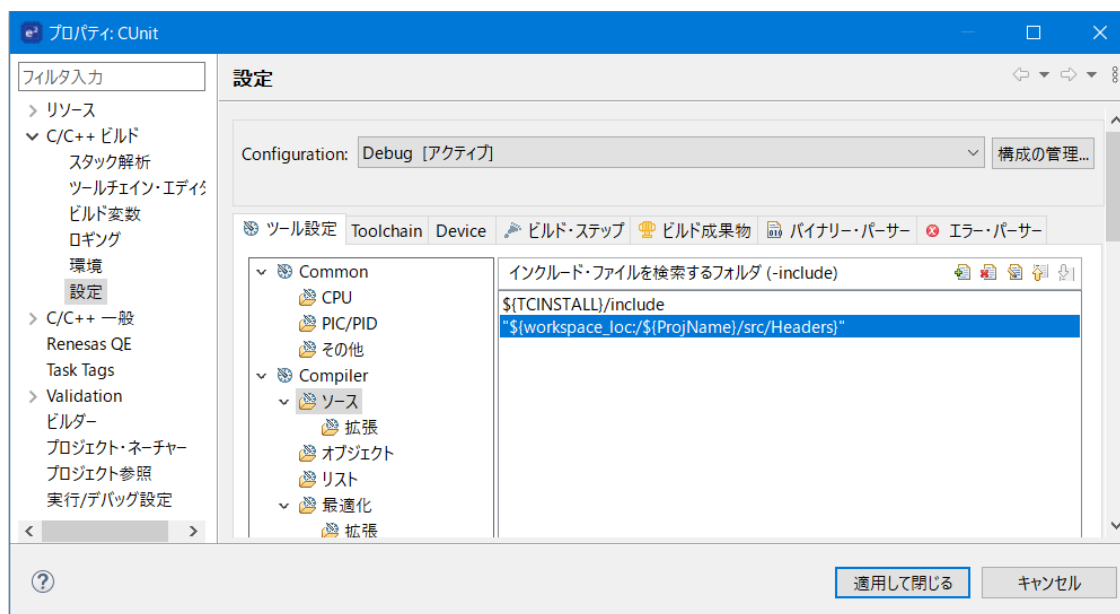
プロパティ: CUnit

フィルタ入力

リソース
C/C++ ビルド
スタック解析
ツールチェイン・エディ
ビルド変数
ロギング
環境
設定
C/C++ 一般
Renesas QE
Task Tags
Validation
ビルダー
プロジェクト・ネーチャー
プロジェクト参照
実行/デバッグ設定

設定

Configuration: Debug [アクティブ]
構成の管理...

ツール設定 | Toolchain | Device | ビルド・ステップ | ビルド成果物 | バイナリー・パーサー | エラー・パーサー

Common
CPU
PIC/PID
その他
Compiler
ソース
拡張
オブジェクト
リスト
最適化
拡張

インクルード・ファイルを検索するフォルダ (-include)
${TCINSTALL}/include
"${workspace_loc:/${ProjName}/src/Headers}"

適用して閉じる
キャンセル